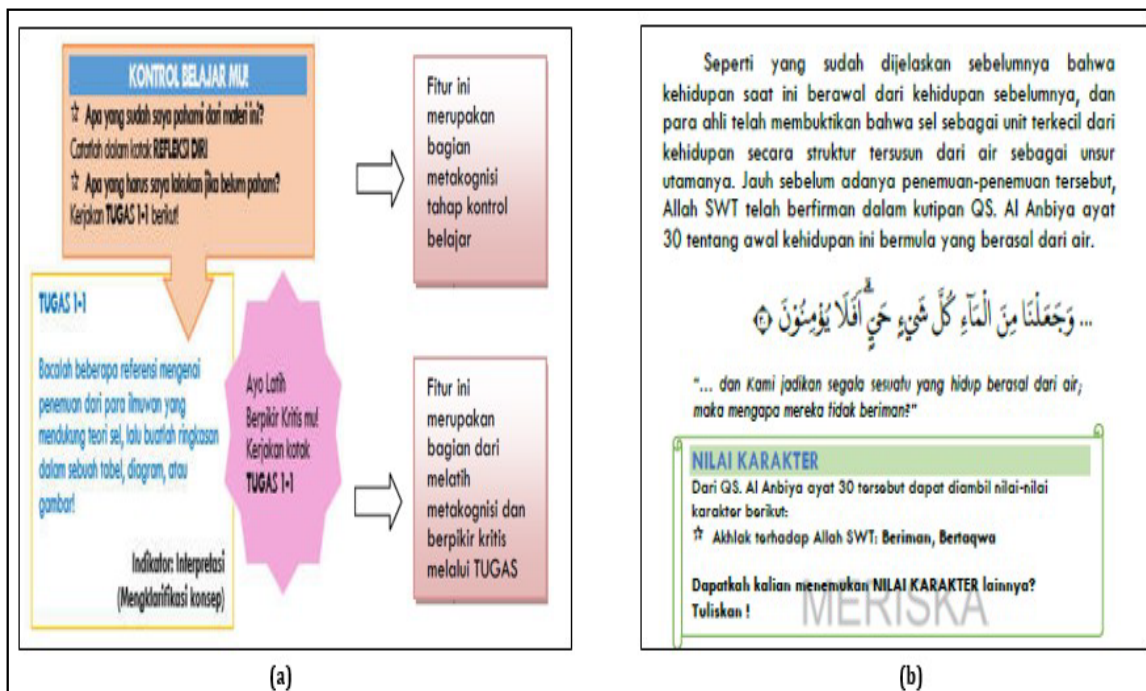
KONTROL BELAJAR MU!

☆ Apa yang sudah saya pahami dari materi ini?
Catatlah dalam kotak REFLEKSI DIRI

☆ Apa yang harus saya lakukan jika belum paham?
Kerjakan TUGAS 1-1 berikut!

Fitur ini merupakan bagian metakognisi tahap kontrol belajar

TUGAS 1-1

Bacalah beberapa referensi mengenai penemuan dari para ilmuwan yang mendukung teori sel, lalu buatlah ringkasan dalam sebuah tabel, diagram, atau gambar!

Indikator: Interpretasi (Mengklarifikasi konsep)

Ayo Latih Berpikir Kritis mu! Kerjakan kotak TUGAS 1-1

Fitur ini merupakan bagian dari melatih metakognisi dan berpikir kritis melalui TUGAS

(a)

Seperti yang sudah dijelaskan sebelumnya bahwa kehidupan saat ini berawal dari kehidupan sebelumnya, dan para ahli telah membuktikan bahwa sel sebagai unit terkecil dari kehidupan secara struktur tersusun dari air sebagai unsur utamanya. Jauh sebelum adanya penemuan-penemuan tersebut, Allah SWT telah berfirman dalam kutipan QS. Al Anbiya ayat 30 tentang awal kehidupan ini bermula yang berasal dari air.

... وَجَعَلْنَا مِنَ الْمَآءِ كُلَّ شَيْءٍ حَيٍّ أَفَلَا يُؤْمِنُونَ ۝

"... dan Kami jadikan segala sesuatu yang hidup berasal dari air; maka mengapa mereka tidak beriman?"

NILAI KARAKTER
Dari QS. Al Anbiya ayat 30 tersebut dapat diambil nilai-nilai karakter berikut:
☆ Akhlak terhadap Allah SWT: Beriman, Bertaqwa

Dapatkah kalian menemukan NILAI KARAKTER lainnya? Tuliskan !

MERISKA

(b)